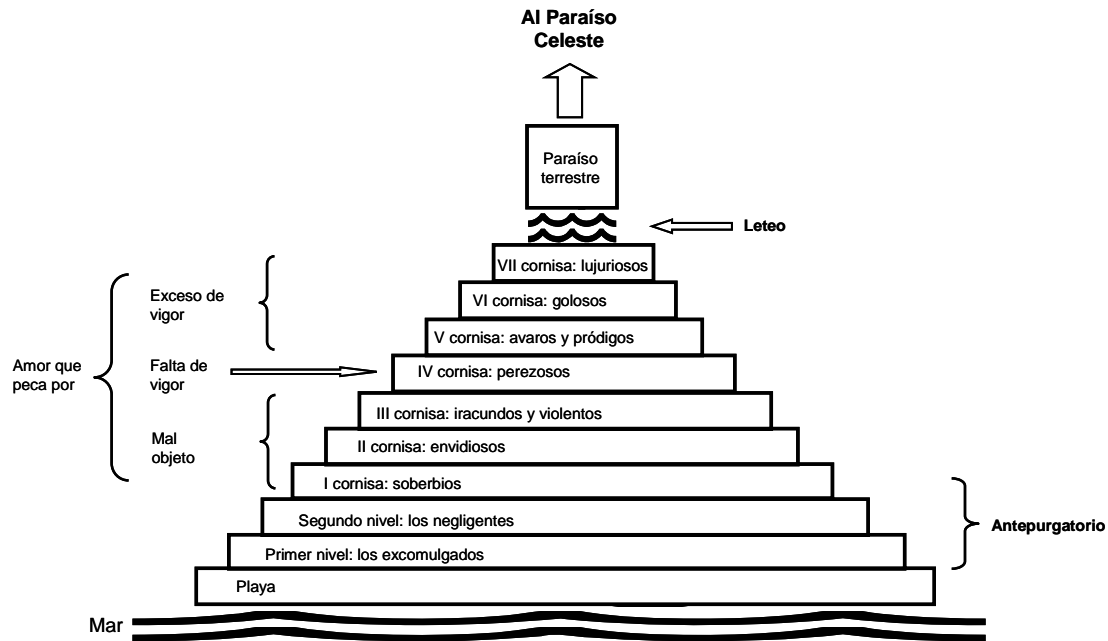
Al Paraíso Celeste

Paraíso terrestre

Leteo

VII cornisa: lujuriosos

VI cornisa: golosos

V cornisa: avaros y pródigos

IV cornisa: perezosos

III cornisa: iracundos y violentos

II cornisa: envidiosos

I cornisa: soberbios

Segundo nivel: los negligentes

Primer nivel: los excomulgados

Playa

Mar

Amor que peca por

Exceso de vigor

Falta de vigor

Mal objeto

Antepurgatorio